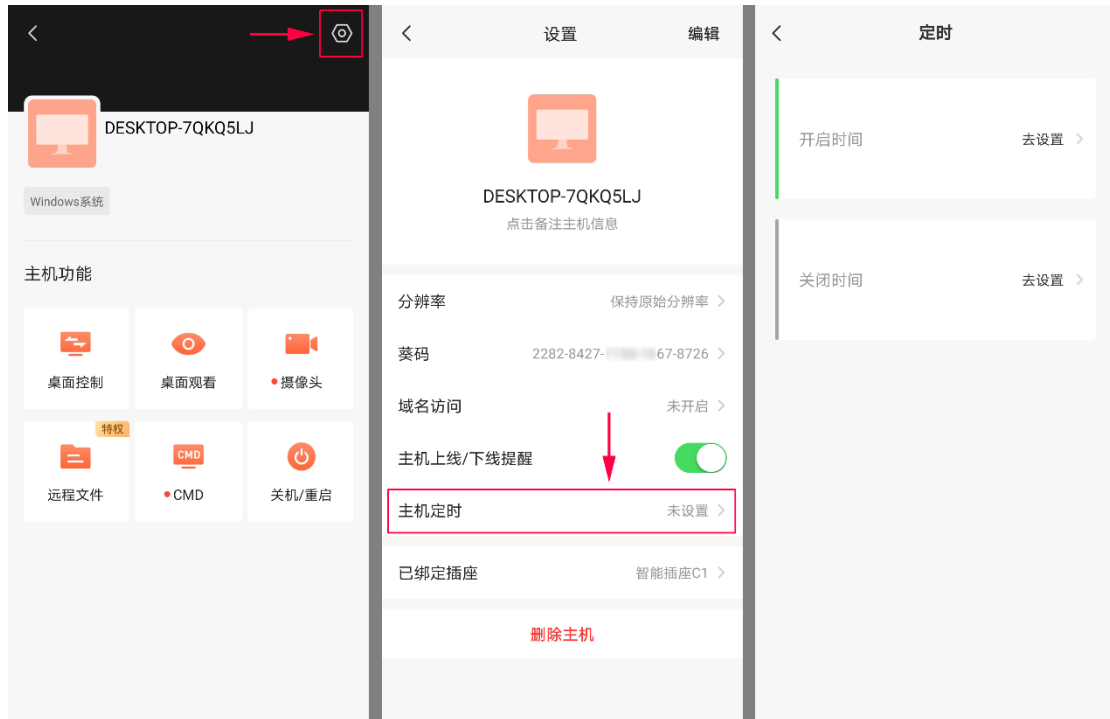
DESKTOP-7QKQ5LJ

Windows系统

主机功能

桌面控制
桌面观看
摄像头
特权
远程文件
CMD
CMD
关机/重启

设置
编辑

DESKTOP-7QKQ5LJ
点击备注主机信息

分辨率 保持原始分辨率
葵码 2282-8427-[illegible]67-8726
域名访问 未开启
主机上线/下线提醒
主机定时 未设置
已绑定插座 智能插座C1

删除主机

定时

开启时间 去设置

关闭时间 去设置